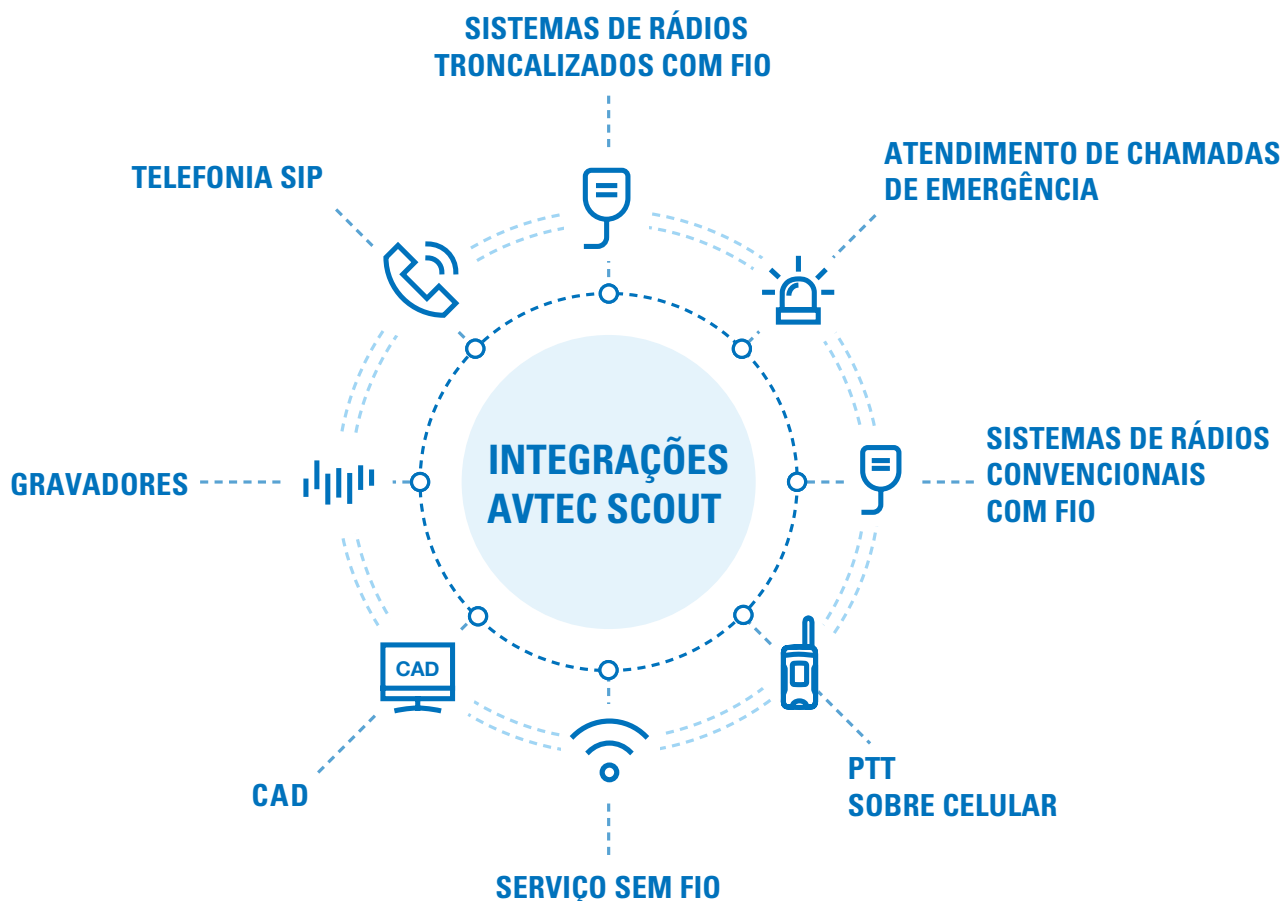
SISTEMAS DE RÁDIOS TRONCALIZADOS COM FIO

TELEFONIA SIP

ATENDIMENTO DE CHAMADAS DE EMERGÊNCIA

INTEGRAÇÕES AVTEC SCOUT

GRAVADORES

SISTEMAS DE RÁDIOS CONVENCIONAIS COM FIO

CAD

CAD

PTT SOBRE CELULAR

SERVIÇO SEM FIO